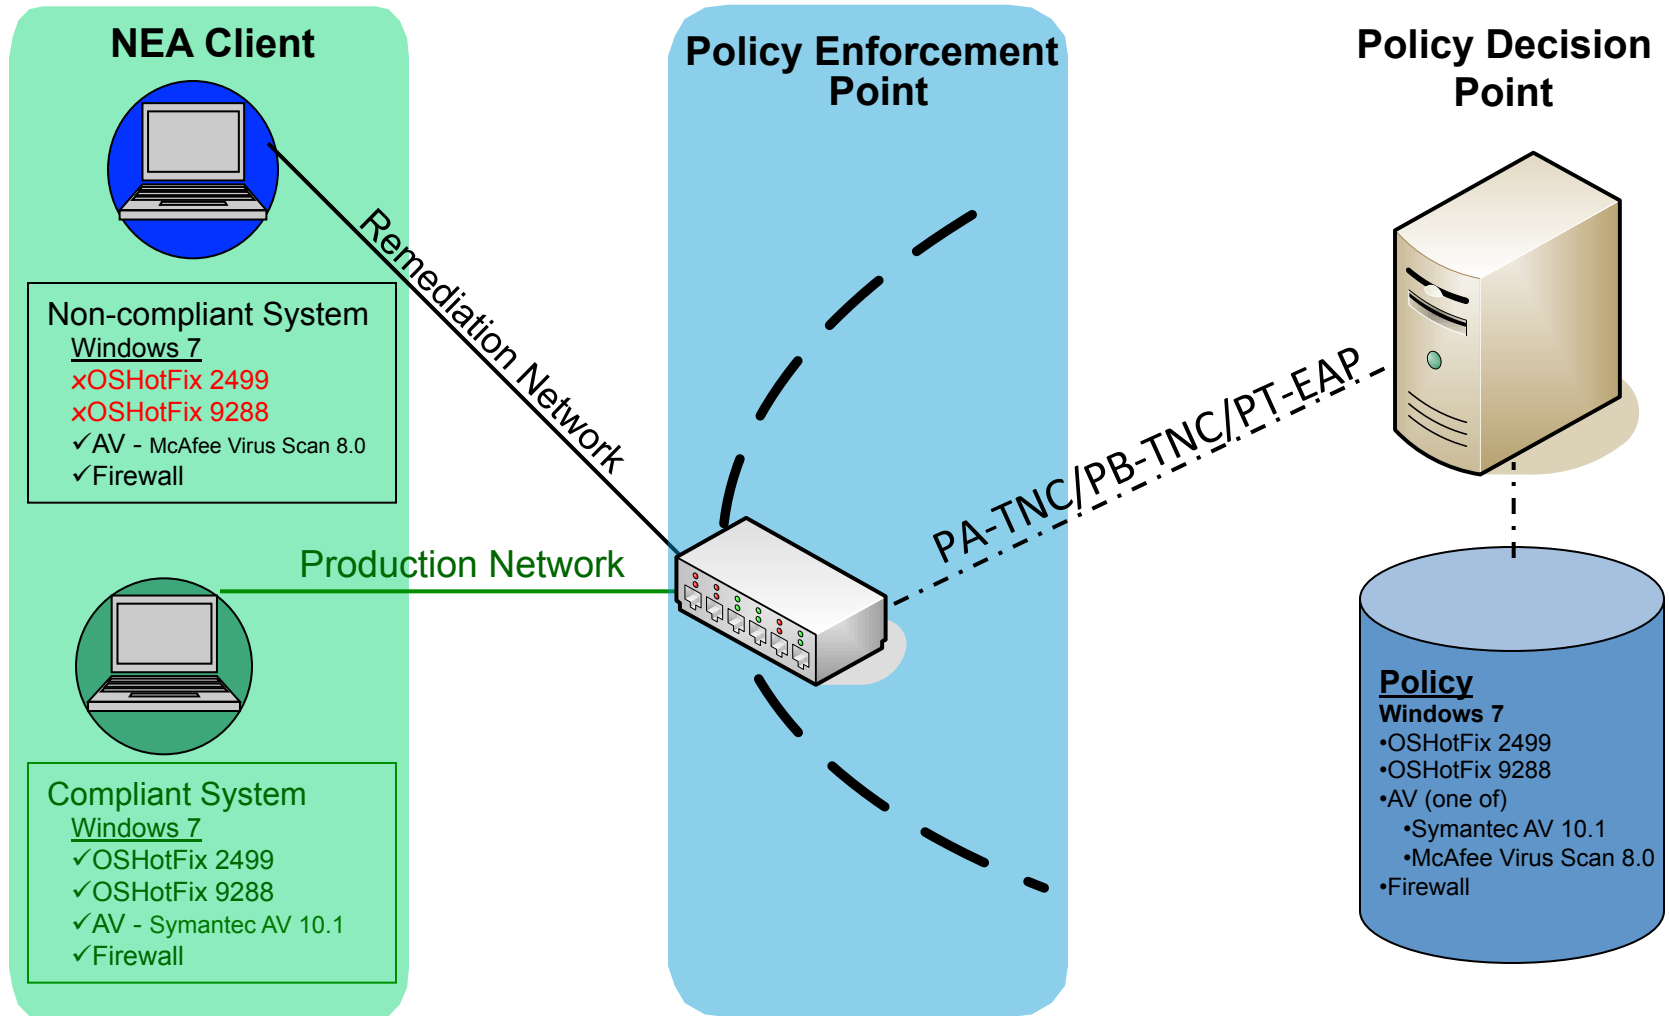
NEA Client

Non-compliant System
Windows 7
xOSHotFix 2499
xOSHotFix 9288
✓AV - McAfee Virus Scan 8.0
✓Firewall

Compliant System
Windows 7
✓OSHotFix 2499
✓OSHotFix 9288
✓AV - Symantec AV 10.1
✓Firewall

Remediation Network

Production Network

Policy Enforcement Point

PA-TNC/PB-TNC/PT-EAP

Policy Decision Point

Policy
Windows 7
•OSHotFix 2499
•OSHotFix 9288
•AV (one of)
•Symantec AV 10.1
•McAfee Virus Scan 8.0
•Firewall